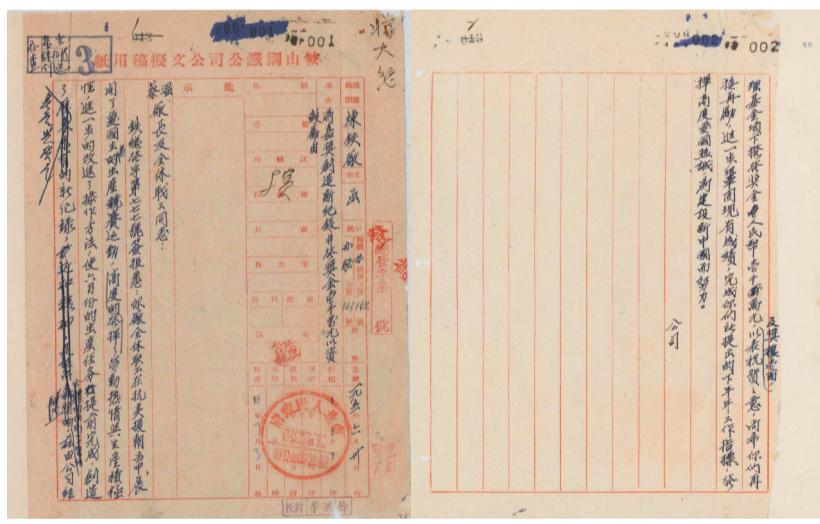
鞍山鋼鐵公司公文擬稿用紙

3

001

批示

陳欽敏

為嘉獎創造新紀錄中全體職工並望再接再厲事

發文
鞍辦 102162

收文

發文

鋼鐵廠長及全體職工同志：

閱了要國來函。欣悉全體職工在抗美援朝，保家衛國生產競賽運動中，創造新紀錄，熱情高，工作積極性進一步的改進了操作方法，使六月份的出產任務提前完成，創造了新紀錄。

一九五一

002

望你們再接再厲，更進一步的鞏固現有成績，完成你們的提出的十七年生產計劃，爭取更多的成績，為建設新中國而努力。

公司